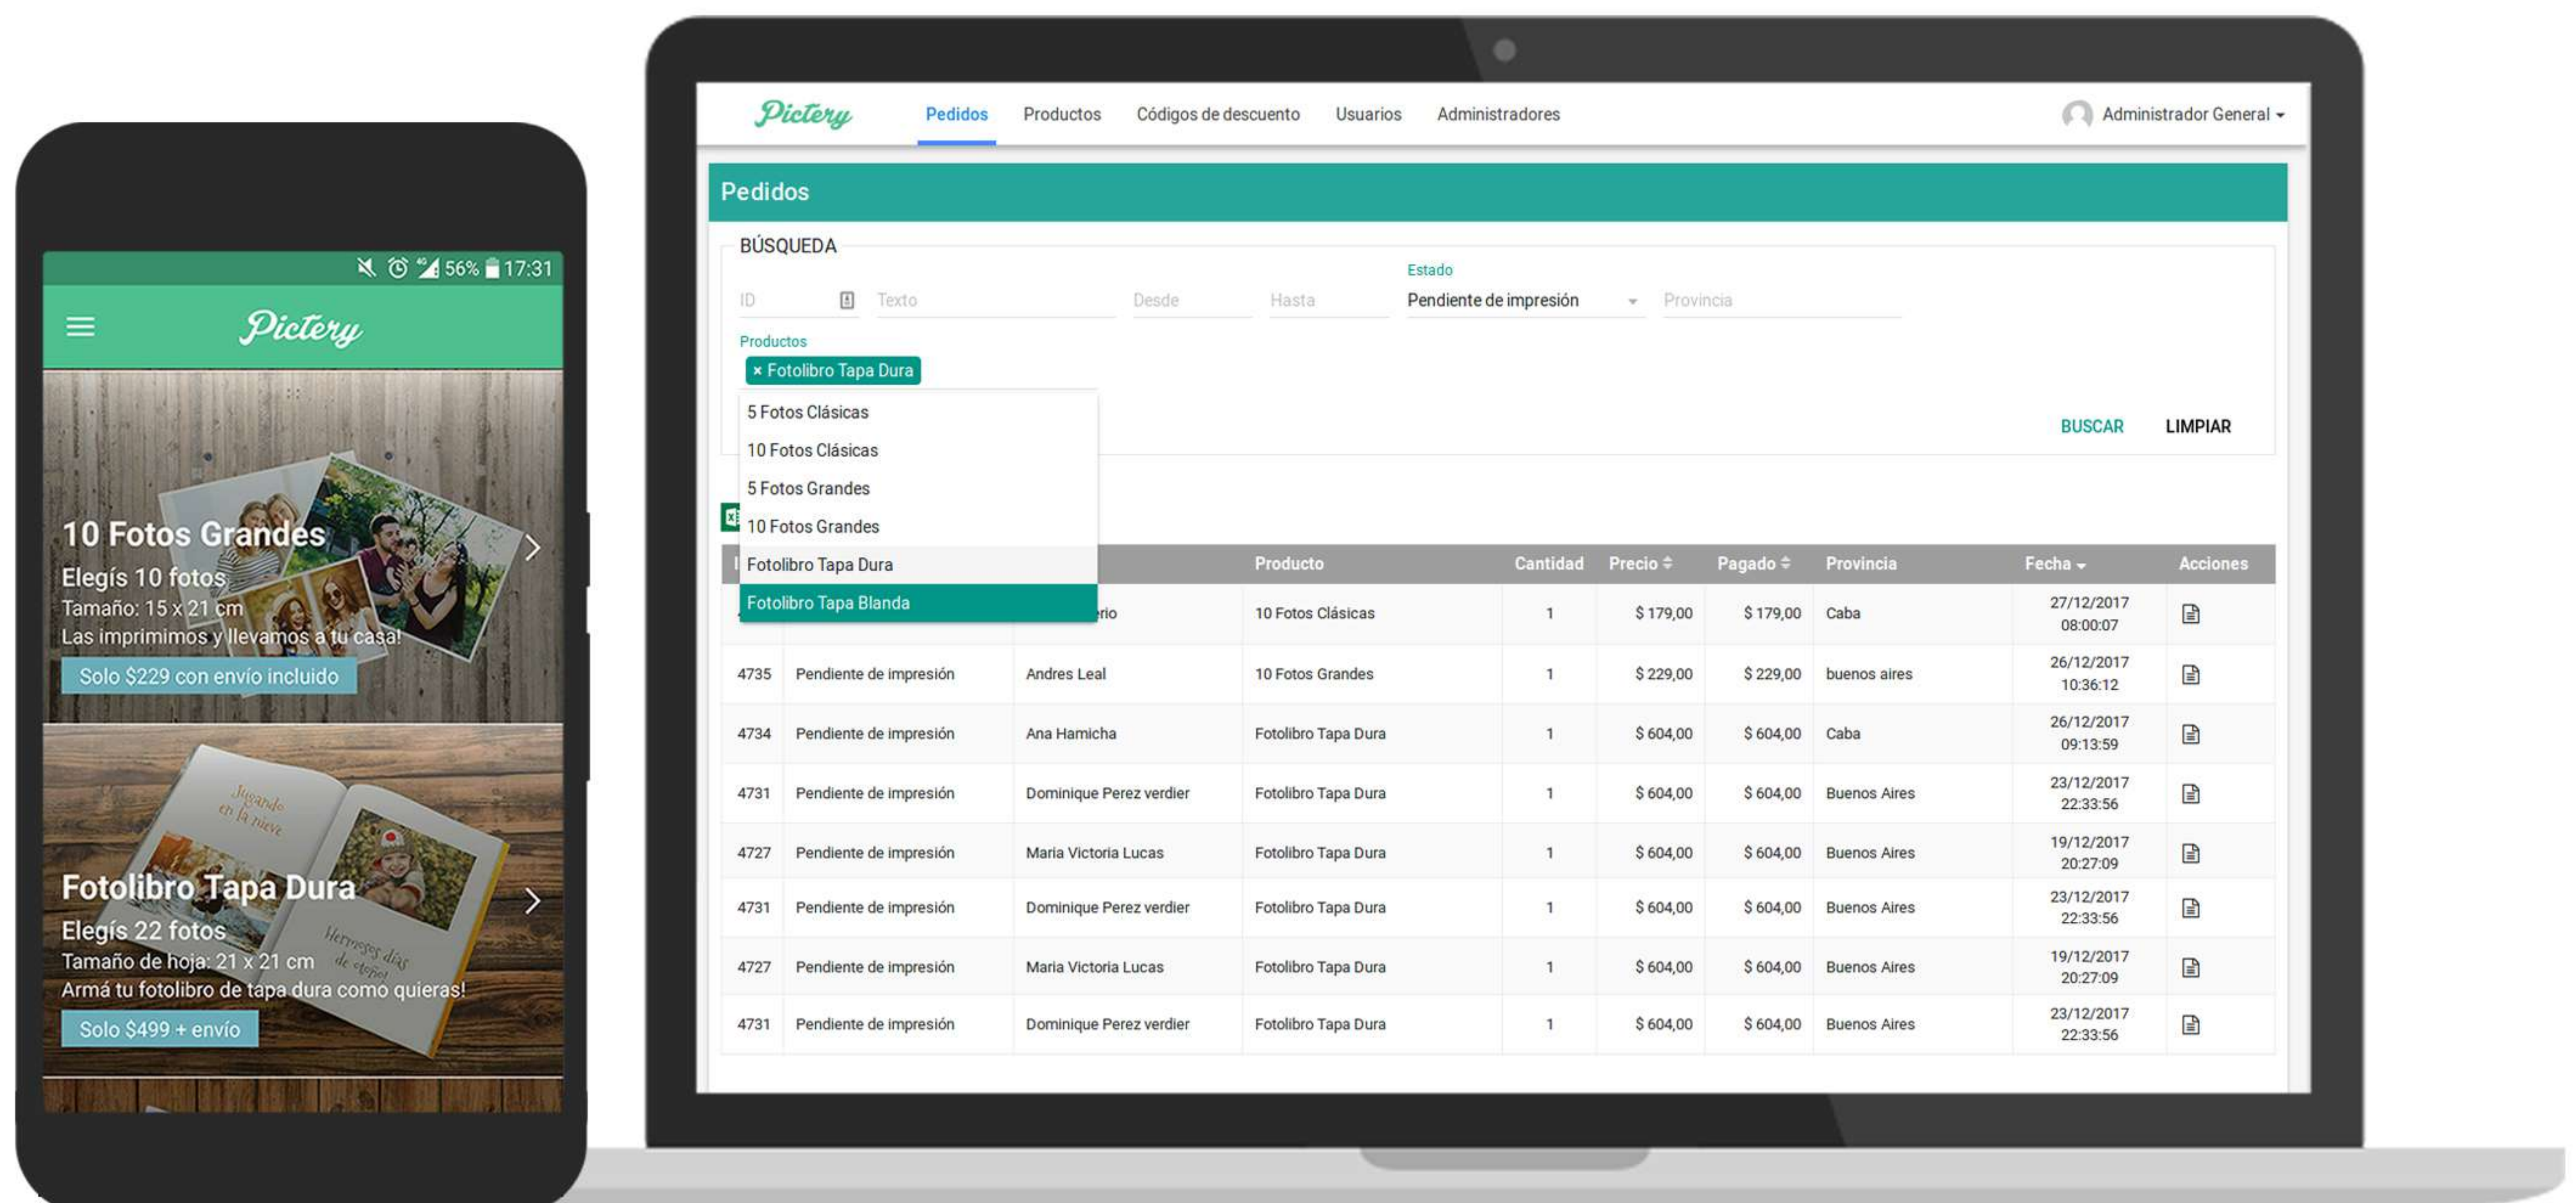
56% 17:31

Pictery

10 Fotos Grandes
Elegís 10 fotos
Tamaño: 15 x 21 cm
Las imprimimos y llevamos a tu casa!
Solo $229 con envío incluido

Jugando en la nieve

Fotolibro Tapa Dura
Elegís 22 fotos
Tamaño de hoja: 21 x 21 cm
Armá tu fotolibro de tapa dura como quieras!
Solo $499 + envío

Pictery Pedidos Productos Códigos de descuento Usuarios Administradores Administrador General

Pedidos

BÚSQUEDA

ID Texto Desde Hasta Estado Pendiente de impresión Provincia

Productos
× Fotolibro Tapa Dura

5 Fotos Clásicas
10 Fotos Clásicas
5 Fotos Grandes
10 Fotos Grandes
Fotolibro Tapa Dura
Fotolibro Tapa Blanda

BUSCAR LIMPIAR

| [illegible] | | | Producto | Cantidad | Precio | Pagado | Provincia | Fecha | Acciones |
|---|---|---|---|---|---|---|---|---|---|
| | | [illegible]rio | 10 Fotos Clásicas | 1 | $ 179,00 | $ 179,00 | Caba | 27/12/2017 08:00:07 | |
| 4735 | Pendiente de impresión | Andres Leal | 10 Fotos Grandes | 1 | $ 229,00 | $ 229,00 | buenos aires | 26/12/2017 10:36:12 | |
| 4734 | Pendiente de impresión | Ana Hamicha | Fotolibro Tapa Dura | 1 | $ 604,00 | $ 604,00 | Caba | 26/12/2017 09:13:59 | |
| 4731 | Pendiente de impresión | Dominique Perez verdier | Fotolibro Tapa Dura | 1 | $ 604,00 | $ 604,00 | Buenos Aires | 23/12/2017 22:33:56 | |
| 4727 | Pendiente de impresión | Maria Victoria Lucas | Fotolibro Tapa Dura | 1 | $ 604,00 | $ 604,00 | Buenos Aires | 19/12/2017 20:27:09 | |
| 4731 | Pendiente de impresión | Dominique Perez verdier | Fotolibro Tapa Dura | 1 | $ 604,00 | $ 604,00 | Buenos Aires | 23/12/2017 22:33:56 | |
| 4727 | Pendiente de impresión | Maria Victoria Lucas | Fotolibro Tapa Dura | 1 | $ 604,00 | $ 604,00 | Buenos Aires | 19/12/2017 20:27:09 | |
| 4731 | Pendiente de impresión | Dominique Perez verdier | Fotolibro Tapa Dura | 1 | $ 604,00 | $ 604,00 | Buenos Aires | 23/12/2017 22:33:56 | |